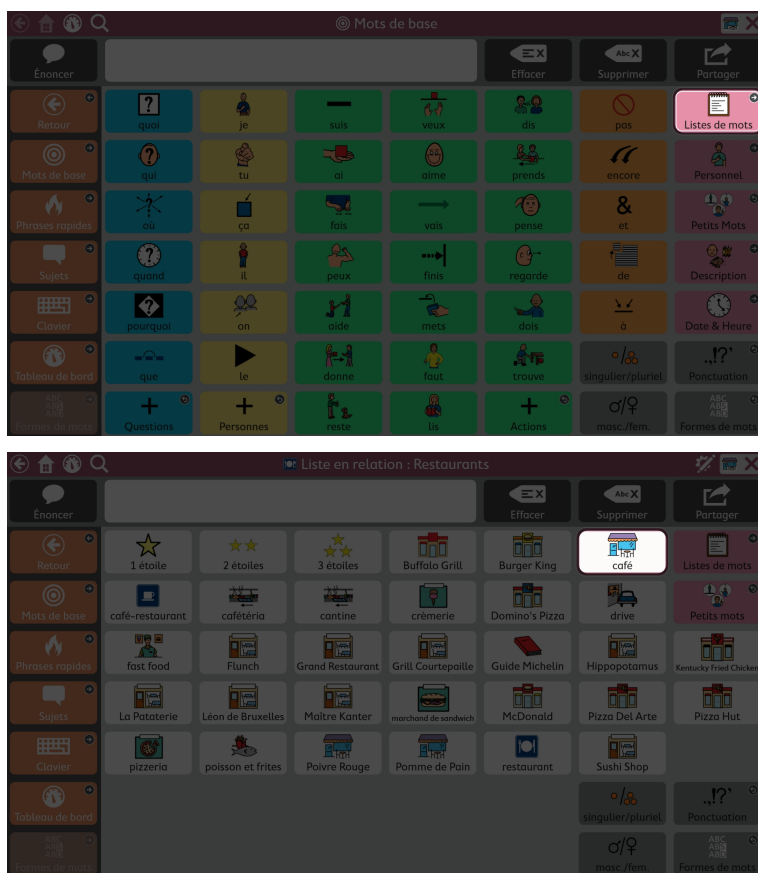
Mots de base

Énoncer | Effacer | Supprimer | Partager

Retour | quoi | je | suis | veux | dis | pas | Listes de mots
Mots de base | qui | tu | ai | aime | prends | encore | Personnel
Phrases rapides | où | ça | fais | vais | pense | et | Petits Mots
Sujets | quand | il | peux | finis | regarde | de | Description
Clavier | pourquoi | on | aide | mets | dois | à | Date & Heure
Tableau de bord | que | le | donne | faut | trouve | singulier/pluriel | Ponctuation
Formes de mots | Questions | Personnes | reste | lis | Actions | masc./fem. | Formes de mots

Liste en relation : Restaurants

Énoncer | Effacer | Supprimer | Partager

Retour | 1 étoile | 2 étoiles | 3 étoiles | Buffalo Grill | Burger King | café | Listes de mots
Mots de base | café-restaurant | cafétéria | cantine | crèmerie | Domino's Pizza | drive | Petits mots
Phrases rapides | fast food | Flunch | Grand Restaurant | Grill Courtepaille | Guide Michelin | Hippopotamus | Kentucky Fried Chicken
Sujets | La Pataterie | Léon de Bruxelles | Maître Kanter | marchand de sandwich | McDonald | Pizza Del Arte | Pizza Hut
Clavier | pizzeria | poisson et frites | Poivre Rouge | Pomme de Pain | restaurant | Sushi Shop
Tableau de bord | singulier/pluriel | Ponctuation
Formes de mots | masc./fem. | Formes de mots